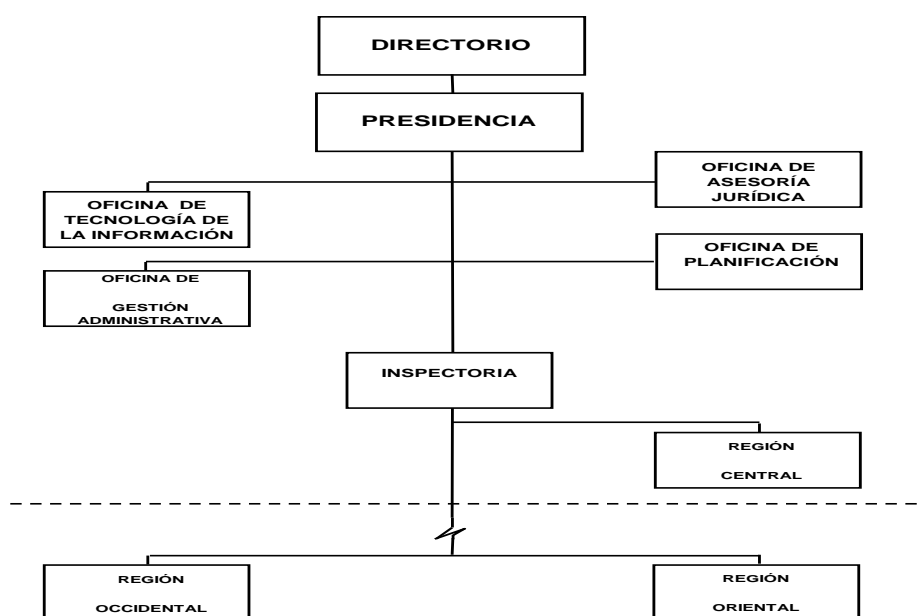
DIRECTORIO

PRESIDENCIA

OFICINA DE ASESORÍA JURÍDICA

OFICINA DE TECNOLOGÍA DE LA INFORMACIÓN

OFICINA DE PLANIFICACIÓN

OFICINA DE GESTIÓN ADMINISTRATIVA

INSPECTORIA

REGIÓN CENTRAL

REGIÓN OCCIDENTAL

REGIÓN ORIENTAL